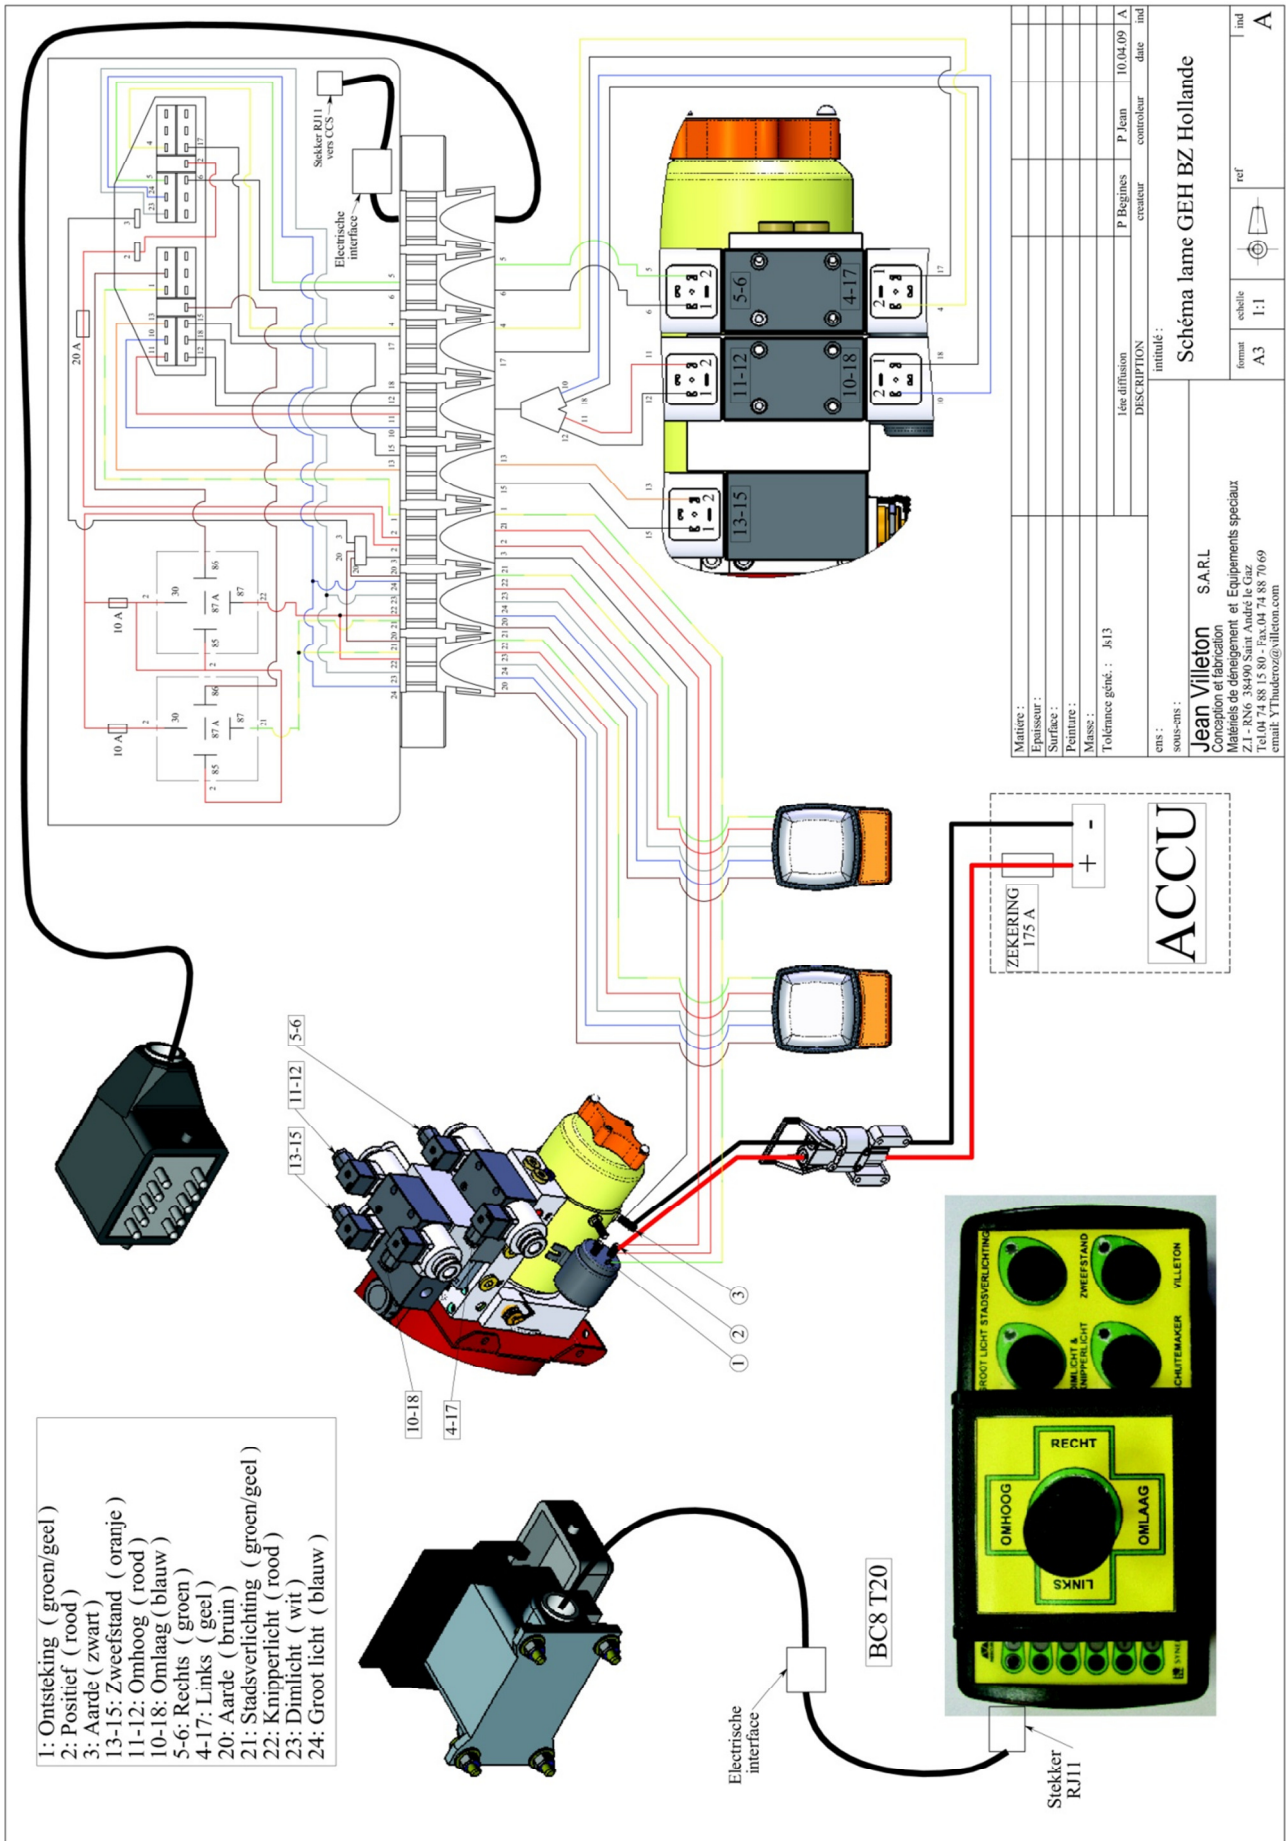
1: Ontsteking ( groen/geel )
2: Positief ( rood )
3: Aarde ( zwart )
13-15: Zweefstand ( oranje )
11-12: Omhoog ( rood )
10-18: Omlaag ( blauw )
5-6: Rechts ( groen )
4-17: Links ( geel )
20: Aarde ( bruin )
21: Stadsverlichting ( groen/geel )
22: Knipperlicht ( rood )
23: Dimlicht ( wit )
24: Groot licht ( blauw )

Electrische interface

BC8 T20

Stekker RJ11

OMHOOG
RECHT
OMLAAG
LINKS
GROOT LICHT STADSVERLICHTING
ZWEEFSTAND
DIMLICHT & KNIPPERLICHT
VILLETON
CHUITEMAKER

10-18
4-17
13-15
11-12
5-6
1
2
3

Stekker RJ11 vers CCS
Electrische interface
20 A
10 A
10 A
30
85
86
87 A
87

5-6
4-17
11-12
10-18
13-15

ZEKERING 175 A
ACCU
+
-

Matiere :
Epaisseur :
Surface :
Peinture :
Masse :
Tolérance géné. : Js13

ens :
sous-ens :

Jean Villeton S.A.R.L
Conception et fabrication
Matériels de déneigement et Equipements speciaux
Z.I - RN6 38490 Saint André le Gaz
Tel.04 74 88 15 80 - Fax.04 74 88 70 69
email: YThuderoz@villeton.com

1ère diffusion
DESCRIPTION
P Begines
createur
P Jean
controleur
10.04.09
date
A
ind

intitulé :
Schéma lame GEH BZ Hollande

format A3
echelle 1:1
ref
ind A